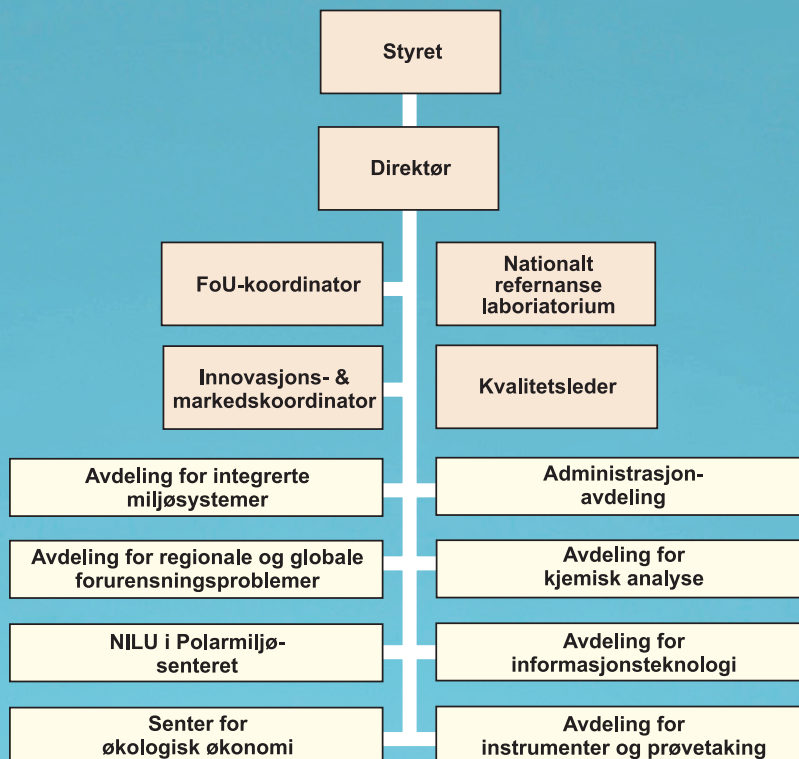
Styret

Direktør

FoU-koordinator

Nationalt referanse laboriatorium

Innovasjons- & markedskoordinator

Kvalitetsleder

Avdeling for integrerte miljøsystemer

Administrasjon-avdeling

Avdeling for regionale og globale forurensningsproblemer

Avdeling for kjemisk analyse

NILU i Polarmiljø-senteret

Avdeling for informasjonsteknologi

Senter for økologisk økonomi

Avdeling for instrumenter og prøvetaking